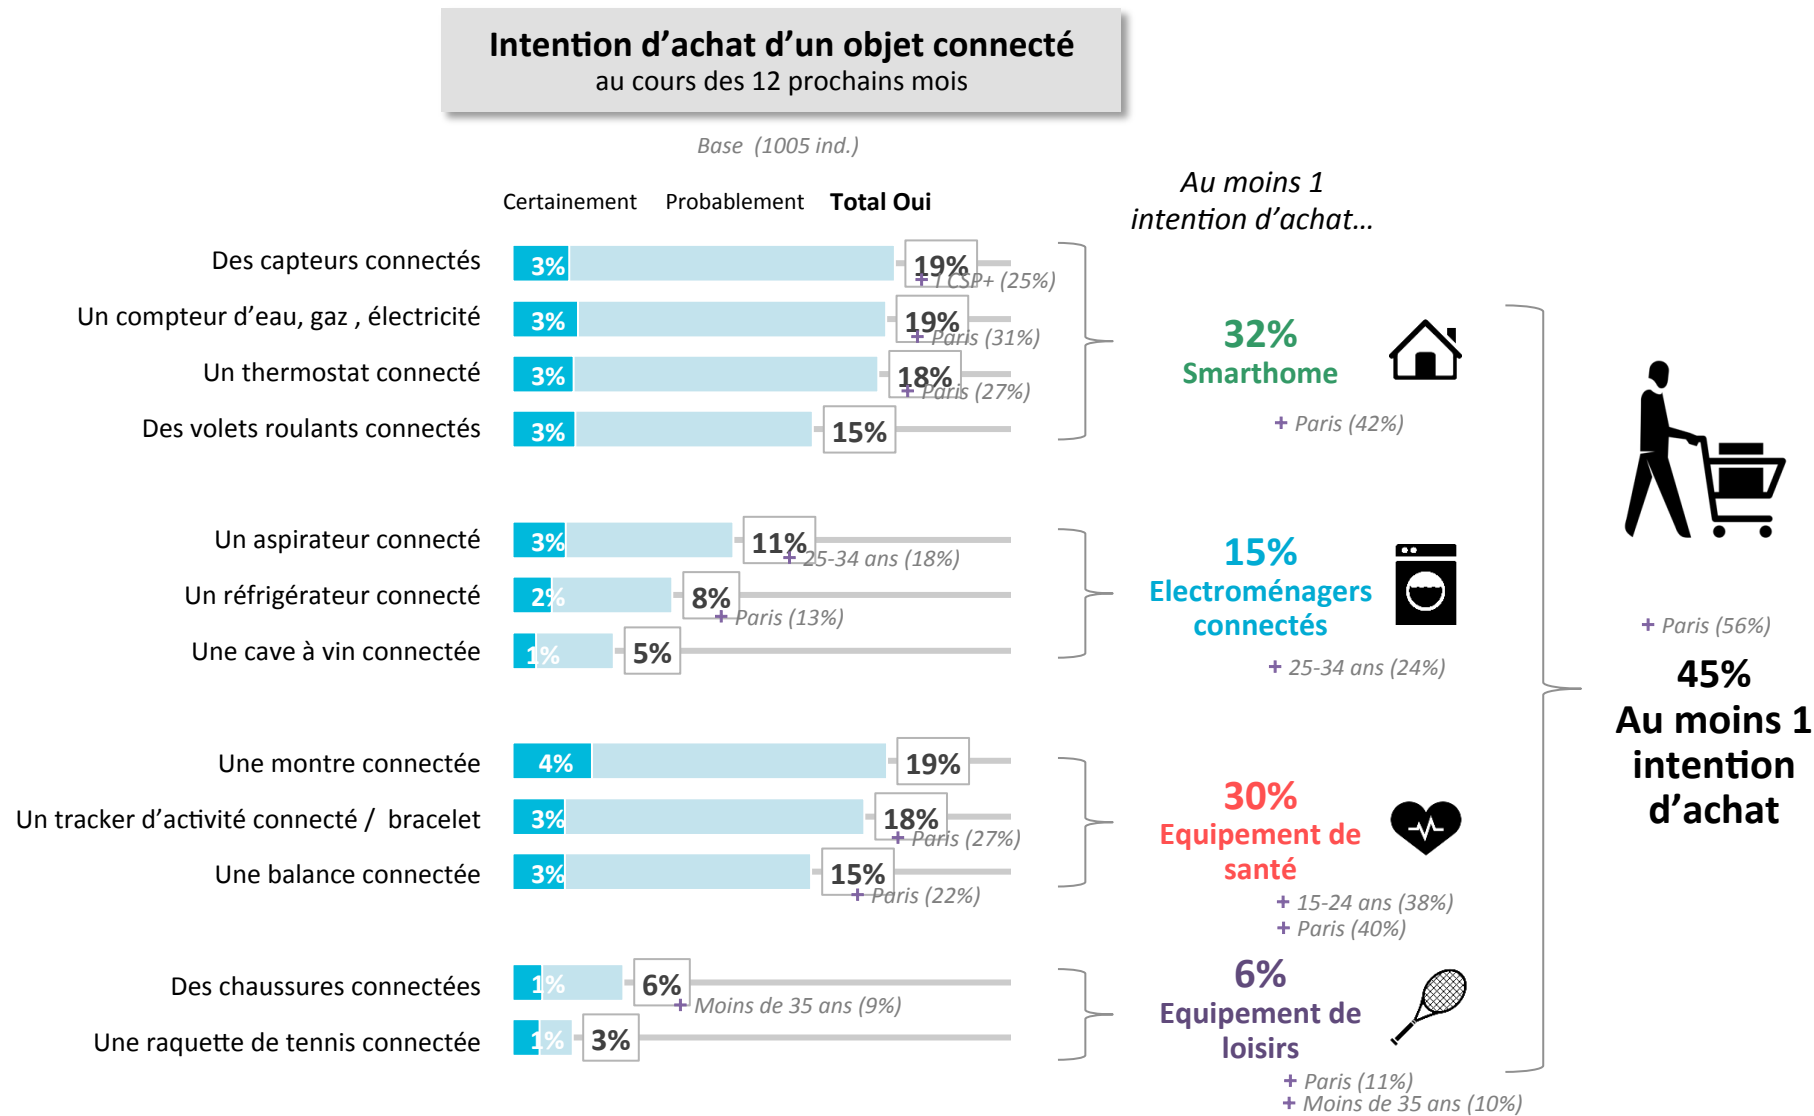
Intention d'achat d'un objet connecté
au cours des 12 prochains mois

Base (1005 ind.)

Certainement Probablement **Total Oui**

Au moins 1 intention d'achat…

| | Certainement | Total Oui | |
|---|---|---|---|
| Des capteurs connectés | 3% | 19% | + CSP+ (25%) |
| Un compteur d'eau, gaz , électricité | 3% | 19% | + Paris (31%) |
| Un thermostat connecté | 3% | 18% | + Paris (27%) |
| Des volets roulants connectés | 3% | 15% | |
| Un aspirateur connecté | 3% | 11% | + 25-34 ans (18%) |
| Un réfrigérateur connecté | 2% | 8% | + Paris (13%) |
| Une cave à vin connectée | 1% | 5% | |
| Une montre connectée | 4% | 19% | |
| Un tracker d'activité connecté / bracelet | 3% | 18% | + Paris (27%) |
| Une balance connectée | 3% | 15% | + Paris (22%) |
| Des chaussures connectées | 1% | 6% | + Moins de 35 ans (9%) |
| Une raquette de tennis connectée | 1% | 3% | |

32%
Smarthome
+ Paris (42%)

15%
Electroménagers connectés
+ 25-34 ans (24%)

30%
Equipement de santé
+ 15-24 ans (38%)
+ Paris (40%)

6%
Equipement de loisirs
+ Paris (11%)
+ Moins de 35 ans (10%)

+ Paris (56%)
45%
Au moins 1 intention d'achat